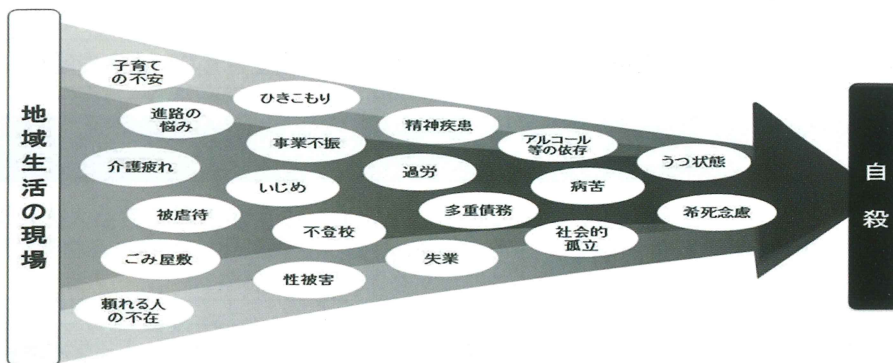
地域生活の現場

子育ての不安
進路の悩み
介護疲れ
被虐待
ごみ屋敷
頼れる人の不在
ひきこもり
事業不振
いじめ
不登校
性被害
精神疾患
過労
多重債務
失業
アルコール等の依存
病苦
社会的孤立
うつ状態
希死念慮

自殺